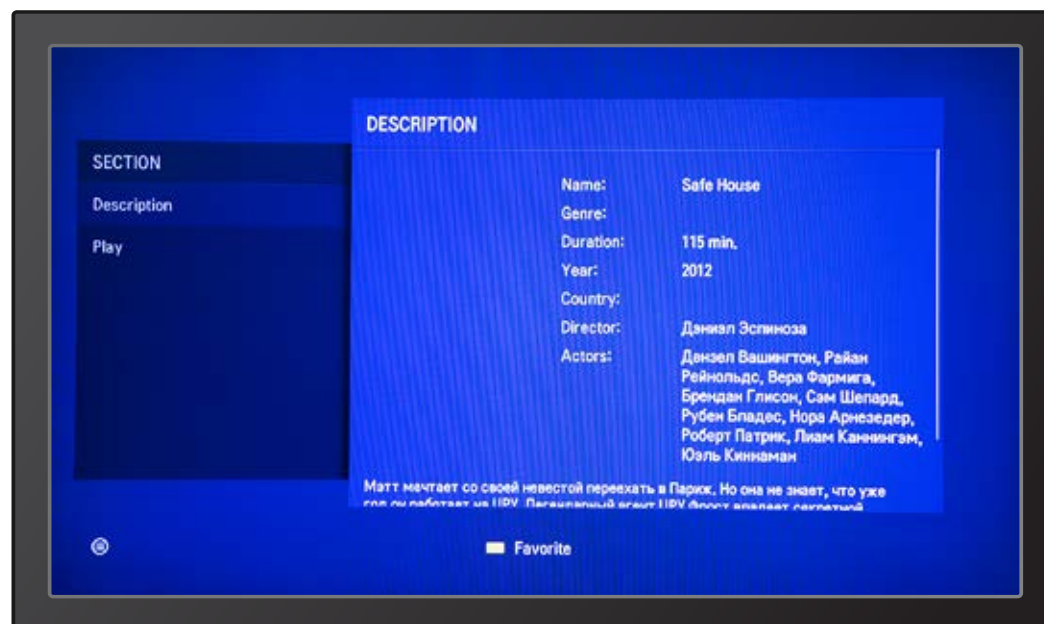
SECTION
Description
Play

DESCRIPTION

| Name: | Safe House |
|---|---|
| Genre: | |
| Duration: | 115 min. |
| Year: | 2012 |
| Country: | |
| Director: | Дэниэл Эспиноза |
| Actors: | Дензел Вашингтон, Райан Рейнольдс, Вера Фармига, Брендан Глисон, Сэм Шепард, Рубен Бладес, Нора Арнезедер, Роберт Патрик, Лиам Каннингэм, Юэль Киннаман |

Мэтт мечтает со своей невестой переехать в Париж. Но она не знает, что уже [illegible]

Favorite